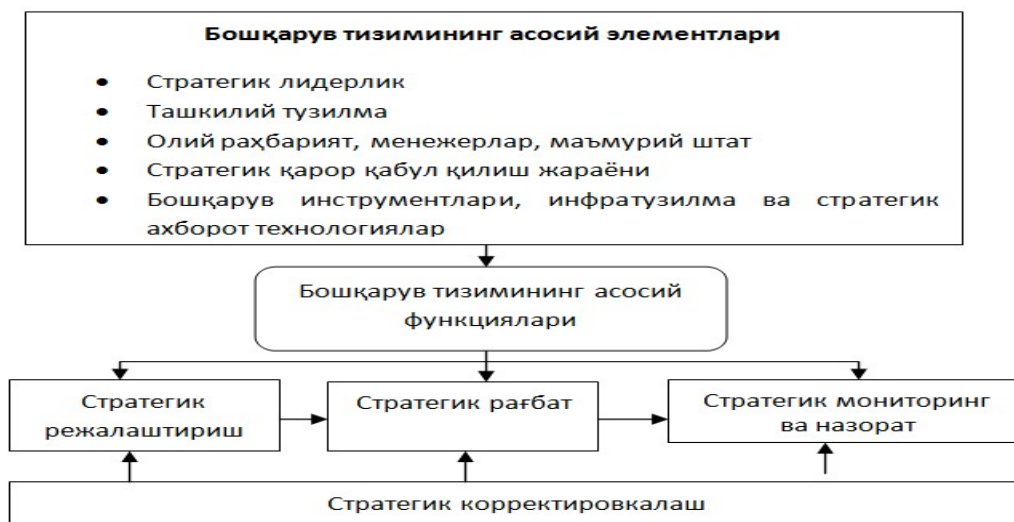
Бошқарув тизимининг асосий элементлари

- Стратегик лидерлик
- Ташкилий тузилма
- Олий раҳбарият, менежерлар, маъмурий штат
- Стратегик қарор қабул қилиш жараёни
- Бошқарув инструментлари, инфратузилма ва стратегик ахборот технологиялар

Бошқарув тизимининг асосий функциялари

Стратегик режалаштириш

Стратегик рағбат

Стратегик мониторинг ва назорат

Стратегик корректировкалаш